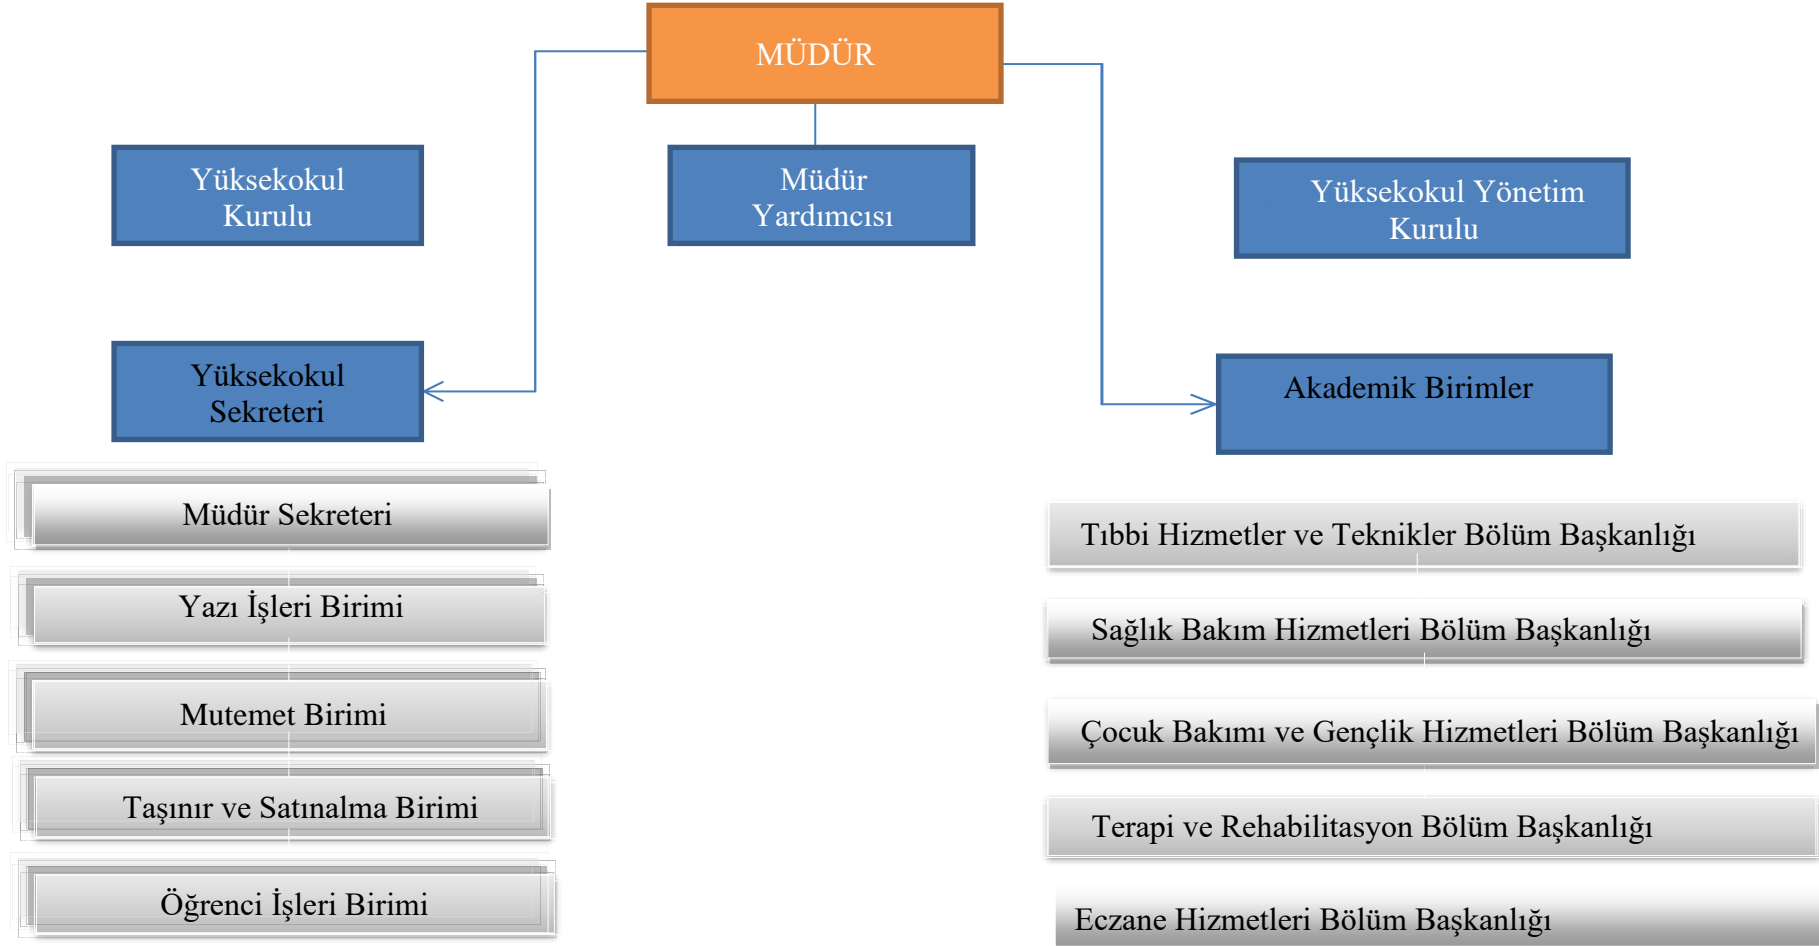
MÜDÜR

Yüksekokul Kurulu

Müdür Yardımcısı

Yüksekokul Yönetim Kurulu

Yüksekokul Sekreteri

Akademik Birimler

Müdür Sekreteri

Yazı İşleri Birimi

Mutemet Birimi

Taşınır ve Satınalma Birimi

Öğrenci İşleri Birimi

Tıbbi Hizmetler ve Teknikler Bölüm Başkanlığı

Sağlık Bakım Hizmetleri Bölüm Başkanlığı

Çocuk Bakımı ve Gençlik Hizmetleri Bölüm Başkanlığı

Terapi ve Rehabilitasyon Bölüm Başkanlığı

Eczane Hizmetleri Bölüm Başkanlığı